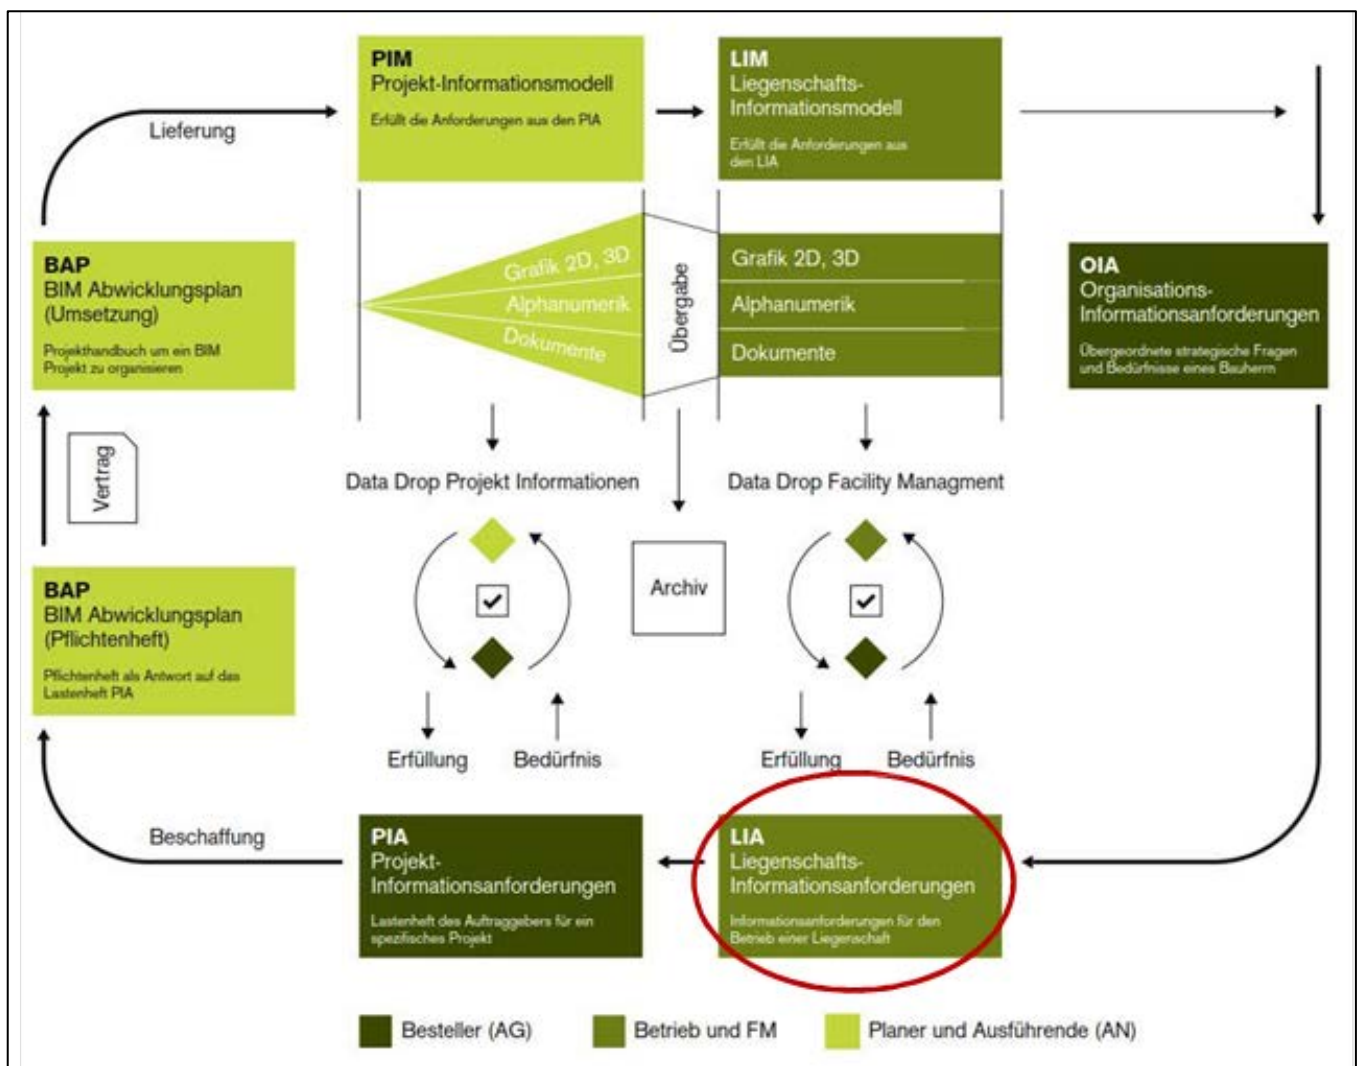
PIM
Projekt-Informationsmodell
Erfüllt die Anforderungen aus den PIA

LIM
Liegenschafts-Informationsmodell
Erfüllt die Anforderungen aus den LIA

Lieferung

BAP
BIM Abwicklungsplan (Umsetzung)
Projekthandbuch um ein BIM Projekt zu organisieren

Grafik 2D, 3D
Alphanumerik
Dokumente

Übergabe

Grafik 2D, 3D
Alphanumerik
Dokumente

OIA
Organisations-Informationsanforderungen
Übergeordnete strategische Fragen und Bedürfnisse eines Bauherrn

Vertrag

Data Drop Projekt Informationen

Data Drop Facility Managment

Archiv

BAP
BIM Abwicklungsplan (Pflichtenheft)
Pflichtenheft als Antwort auf das Lastenheft PIA

Erfüllung
Bedürfnis
Erfüllung
Bedürfnis

Beschaffung

PIA
Projekt-Informationsanforderungen
Lastenheft des Auftraggebers für ein spezifisches Projekt

LIA
Liegenschafts-Informationsanforderungen
Informationsanforderungen für den Betrieb einer Liegenschaft

Besteller (AG)
Betrieb und FM
Planer und Ausführende (AN)